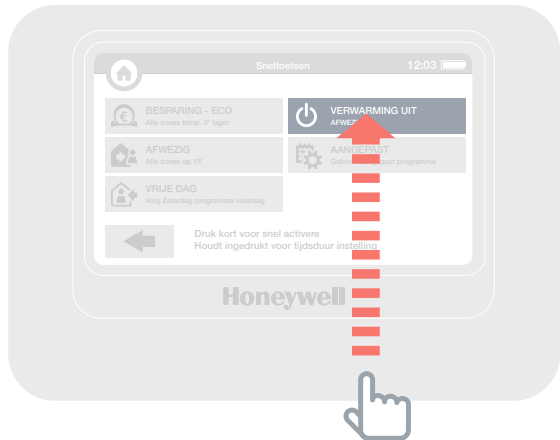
Sneltoetsen

12:03

BESPARING - ECO
Alle zones temp. 3° lager

VERWARMING UIT
AFWEZ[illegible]

AFWEZIG
Alle zones op 15°

AANGEPAST
Gebrui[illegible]st programma

VRIJE DAG
Volg Zaterdag programma vandaag

Druk kort voor snel activere
Houdt ingedrukt voor tijdsduur instelling

Honeywell